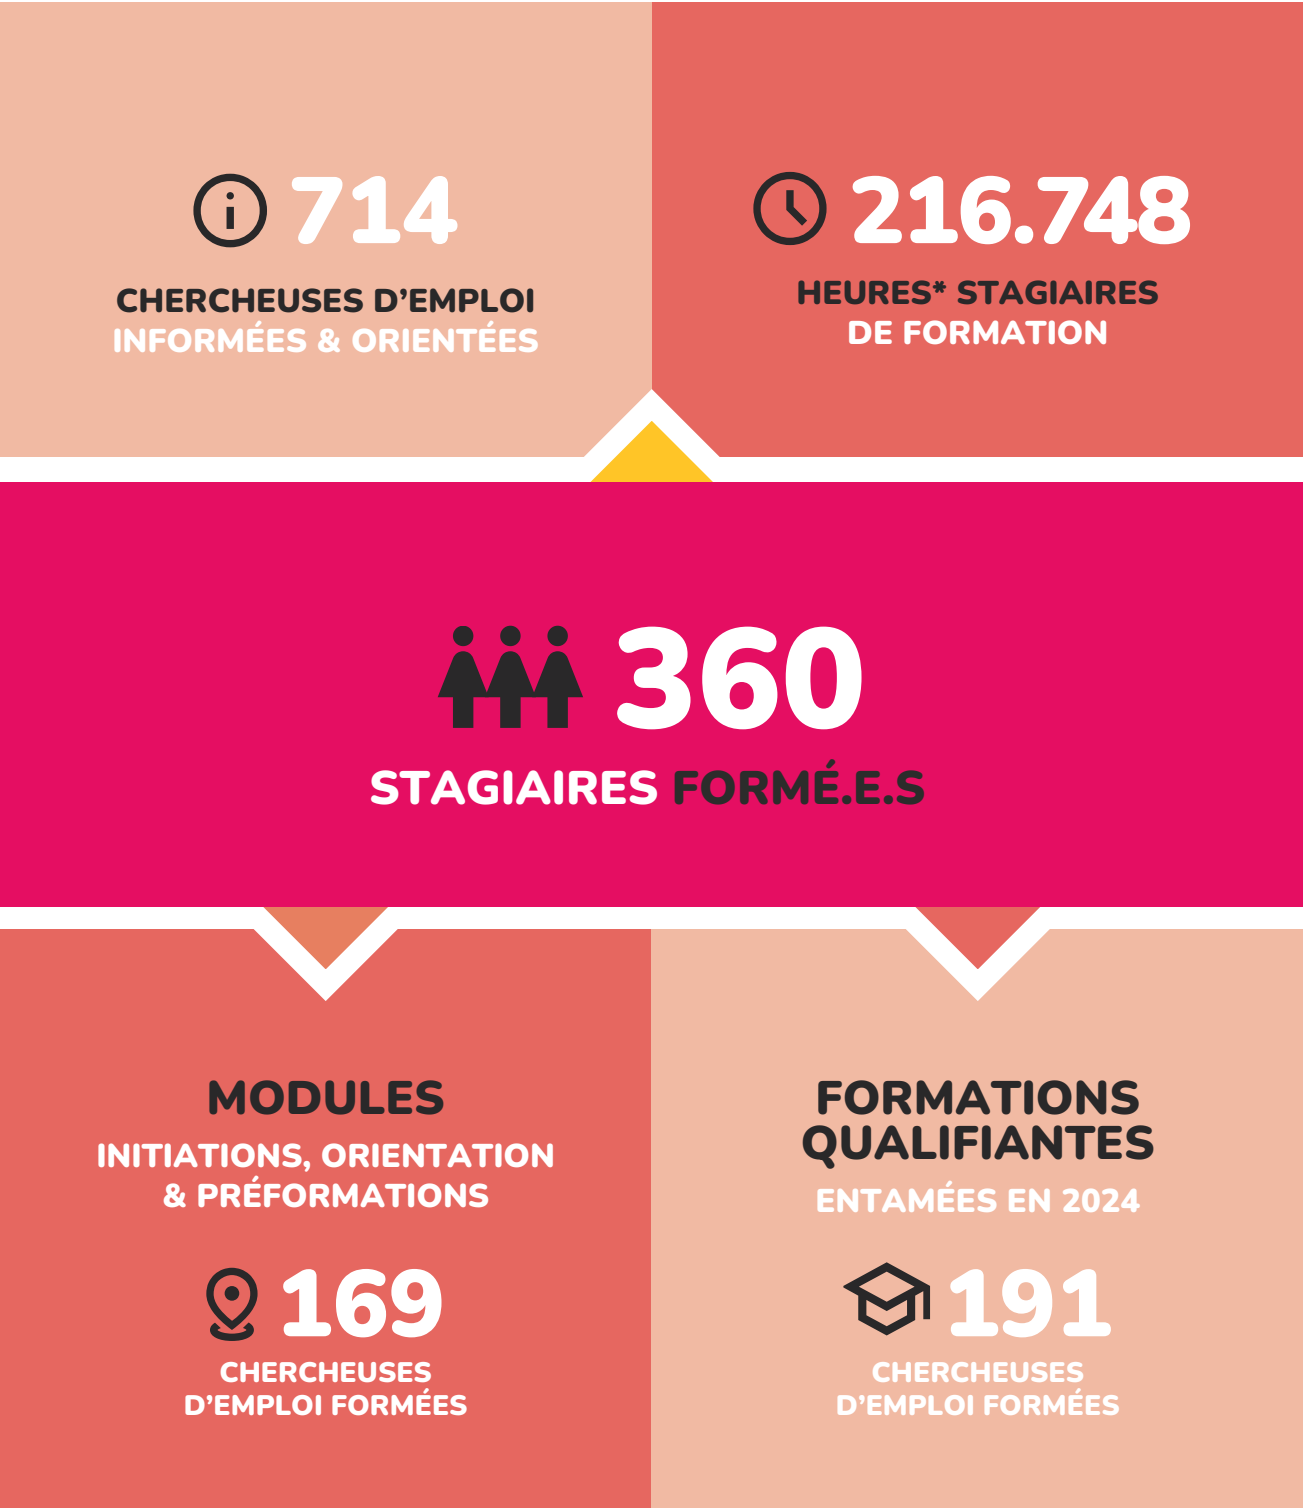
714

CHERCHEUSES D’EMPLOI INFORMÉES & ORIENTÉES

216.748

HEURES* STAGIAIRES DE FORMATION

360

STAGIAIRES FORMÉ.E.S

MODULES

INITIATIONS, ORIENTATION & PRÉFORMATIONS

169

CHERCHEUSES D’EMPLOI FORMÉES

FORMATIONS QUALIFIANTES

ENTAMÉES EN 2024

191

CHERCHEUSES D’EMPLOI FORMÉES